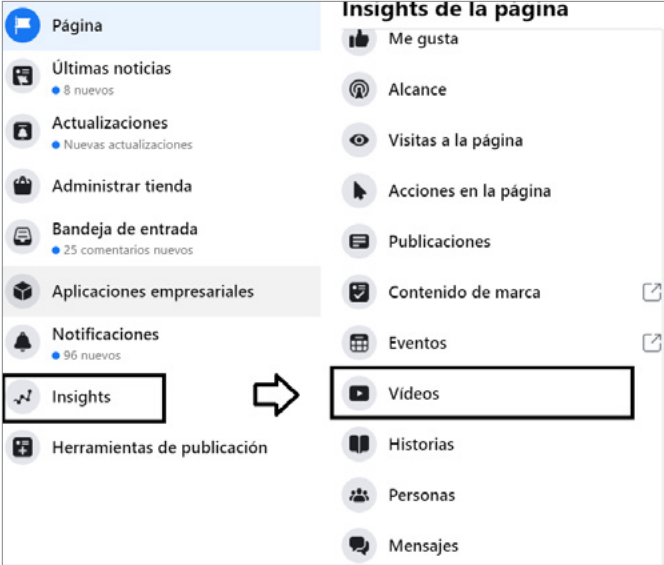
Página

Últimas noticias
8 nuevos

Actualizaciones
Nuevas actualizaciones

Administrar tienda

Bandeja de entrada
25 comentarios nuevos

Aplicaciones empresariales

Notificaciones
96 nuevos

Insights

Herramientas de publicación

Insights de la página

Me gusta

Alcance

Visitas a la página

Acciones en la página

Publicaciones

Contenido de marca

Eventos

Vídeos

Historias

Personas

Mensajes